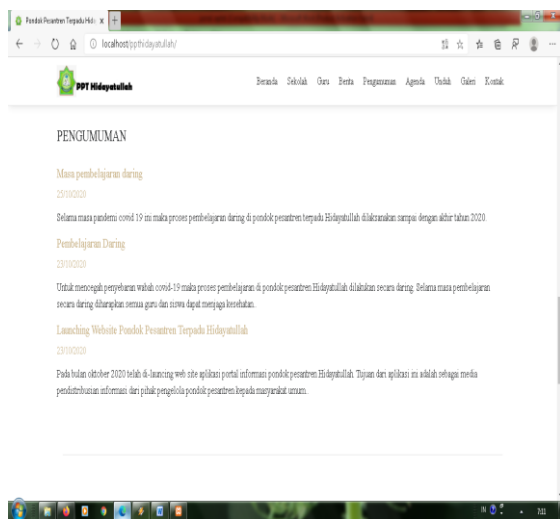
Pondok Pesantren Terpadu Hid: ×

localhost/ppthidayatullah/

PPT Hidayatullah

Beranda Sekolah Guru Berita Pengumuman Agenda Unduh Galeri Kontak

PENGUMUMAN

Masa pembelajaran daring

25/10/2020

Selama masa pandemi covid 19 ini maka proses pembelajaran daring di pondok pesantren terpadu Hidayatullah dilaksanakan sampai dengan akhir tahun 2020.

Pembelajaran Daring

23/10/2020

Untuk mencegah penyebaran wabah covid-19 maka proses pembelajaran di pondok pesantren Hidayatullah dilakukan secara daring. Selama masa pembelajaran secara daring diharapkan semua guru dan siswa dapat menjaga kesehatan.

Launching Website Pondok Pesantren Terpadu Hidayatullah

23/10/2020

Pada bulan oktober 2020 telah di-launching web site aplikasi portal informasi pondok pesantren Hidayatullah. Tujuan dari aplikasi ini adalah sebagai media pendistribusian informasi dari pihak pengelola pondok pesantren kepada masyarakat umum.

IN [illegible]